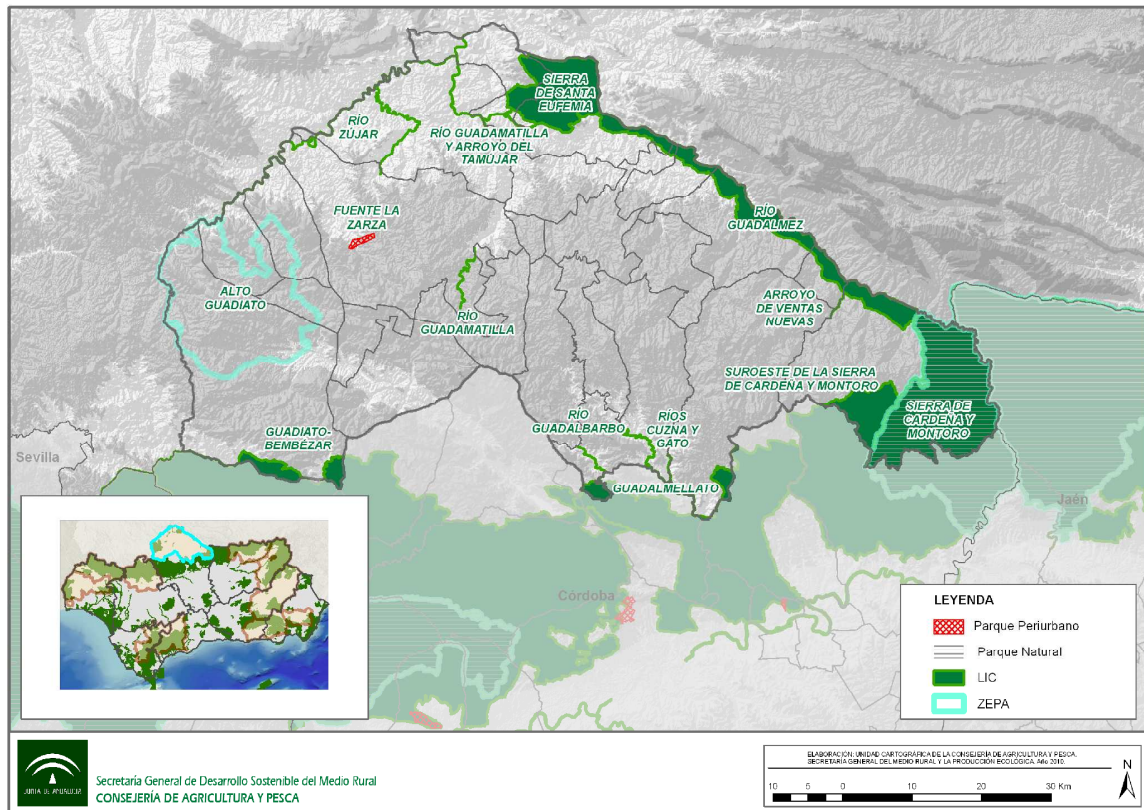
SIERRA DE SANTA EUFEMIA

RÍO ZÚJAR

RÍO GUADAMATILLA Y ARROYO DEL TAMUJAR

FUENTE LA ZARZA

RÍO GUADALMEZ

ALTO GUADIATO

RÍO GUADAMATILLA

ARROYO DE VENTAS NUEVAS

SUROESTE DE LA SIERRA DE CARDEÑA Y MONTORO

SIERRA DE CARDEÑA Y MONTORO

RÍO GUADALBARBO

RÍOS CUZNA Y GATO

GUADIATO-BEMBÉZAR

Sevilla

GUADALMELLATO

Jaén

Córdoba

LEYENDA

Parque Periurbano

Parque Natural

LIC

ZEPA

JUNTA DE ANDALUCIA

Secretaría General de Desarrollo Sostenible del Medio Rural
CONSEJERÍA DE AGRICULTURA Y PESCA

ELABORACIÓN: UNIDAD CARTOGRÁFICA DE LA CONSEJERÍA DE AGRICULTURA Y PESCA. SECRETARÍA GENERAL DEL MEDIO RURAL Y LA PRODUCCIÓN ECOLÓGICA. Año 2010.

10 5 0 10 20 30 Km

N